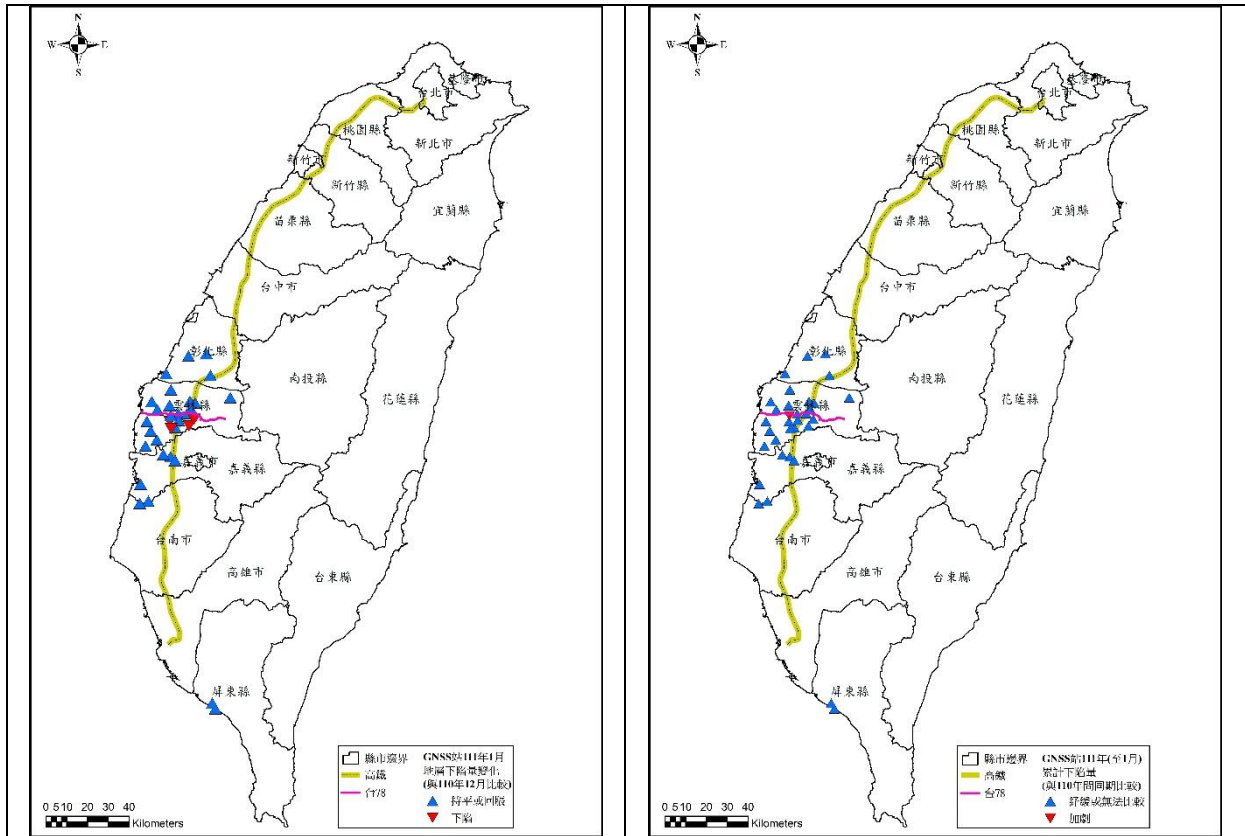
N
W E
S

基隆市
台北市
桃園縣
新北市
新竹市
新竹縣
宜蘭縣
苗栗縣
台中市
彰化縣
南投縣
花蓮縣
雲林縣
嘉義市
嘉義縣
台南市
高雄市
台東縣
屏東縣

縣市邊界
高鐵
台78
GNSS站111年1月
地層下陷量變化
(與110年12月比較)
持平或回升
下陷

0 5 10 20 30 40
Kilometers

N
W E
S

基隆市
台北市
桃園縣
新北市
新竹市
新竹縣
宜蘭縣
苗栗縣
台中市
彰化縣
南投縣
花蓮縣
雲林縣
嘉義市
嘉義縣
台南市
高雄市
台東縣
屏東縣

縣市邊界
高鐵
台78
GNSS站111年(至1月)
累計下陷量
(與110年同期比較)
舒緩或無法比較
加劇

0 5 10 20 30 40
Kilometers